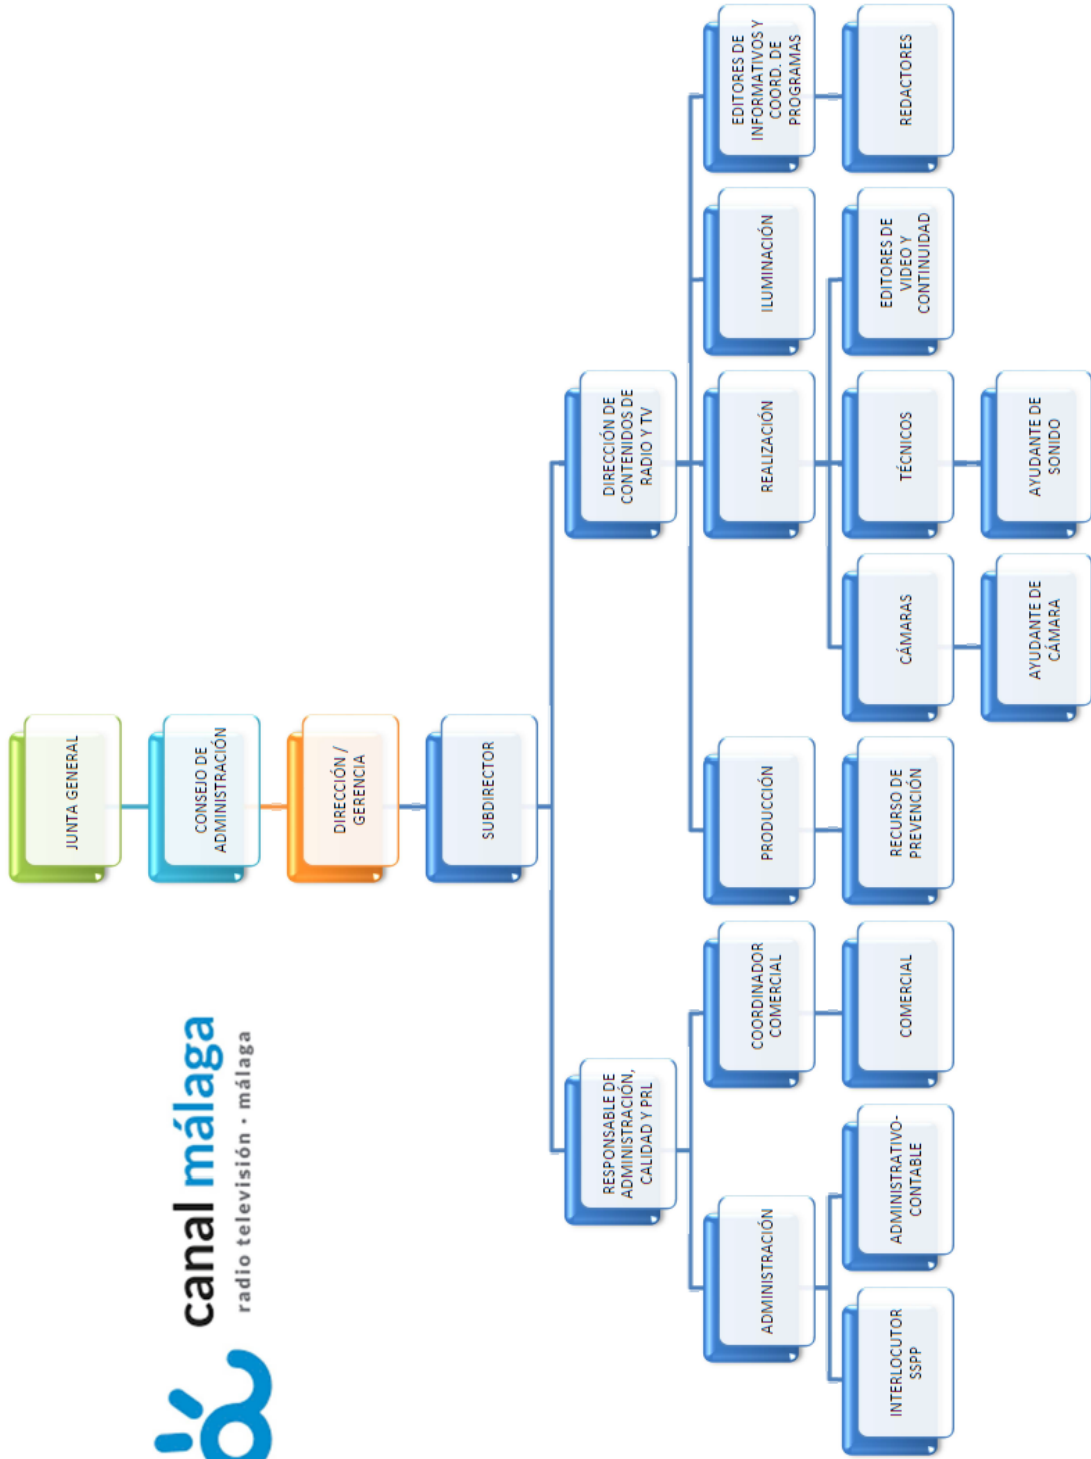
canal málaga
radio televisión · málaga

JUNTA GENERAL

CONSEJO DE ADMINISTRACIÓN

DIRECCIÓN / GERENCIA

SUBDIRECTOR

DIRECCIÓN DE CONTENIDOS DE RADIO Y TV

RESPONSABLE DE ADMINISTRACIÓN, CALIDAD Y PRL

EDITORES DE INFORMATIVOS Y COORD. DE PROGRAMAS

REDACTORES

ILUMINACIÓN

EDITORES DE VIDEO Y CONTINUIDAD

REALIZACIÓN

TÉCNICOS

AYUDANTE DE SONIDO

CÁMARAS

AYUDANTE DE CÁMARA

PRODUCCIÓN

RECURSO DE PREVENCIÓN

COORDINADOR COMERCIAL

COMERCIAL

ADMINISTRACIÓN

ADMINISTRATIVO-CONTABLE

INTERLOCUTOR SSPP